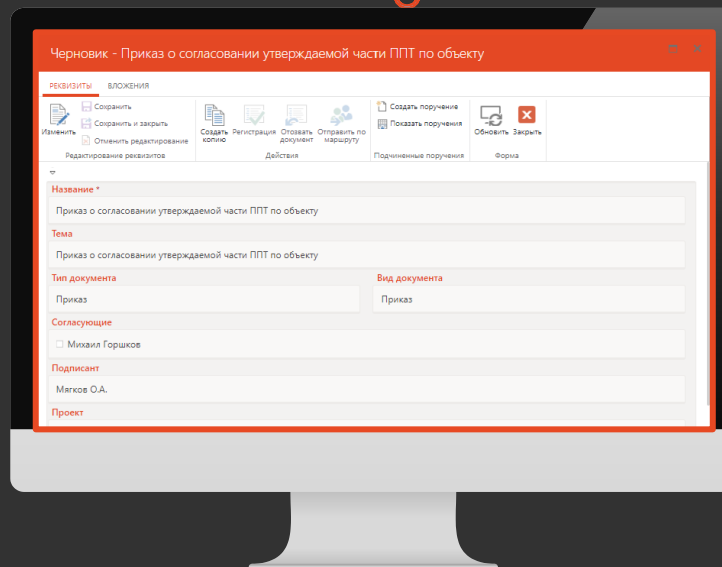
Черновик - Приказ о согласовании утверждаемой части ППТ по объекту

РЕКВИЗИТЫ ВЛОЖЕНИЯ

Изменить
Сохранить
Сохранить и закрыть
Отменить редактирование
Редактирование реквизитов

Создать копию
Регистрация
Отозвать документ
Отправить по маршруту
Действия

Создать поручение
Показать поручения
Подчиненные поручения

Обновить
Закрыть
Форма

Название *
Приказ о согласовании утверждаемой части ППТ по объекту

Тема
Приказ о согласовании утверждаемой части ППТ по объекту

Тип документа
Приказ

Вид документа
Приказ

Согласующие
Михаил Горшков

Подписант
Мягков О.А.

Проект